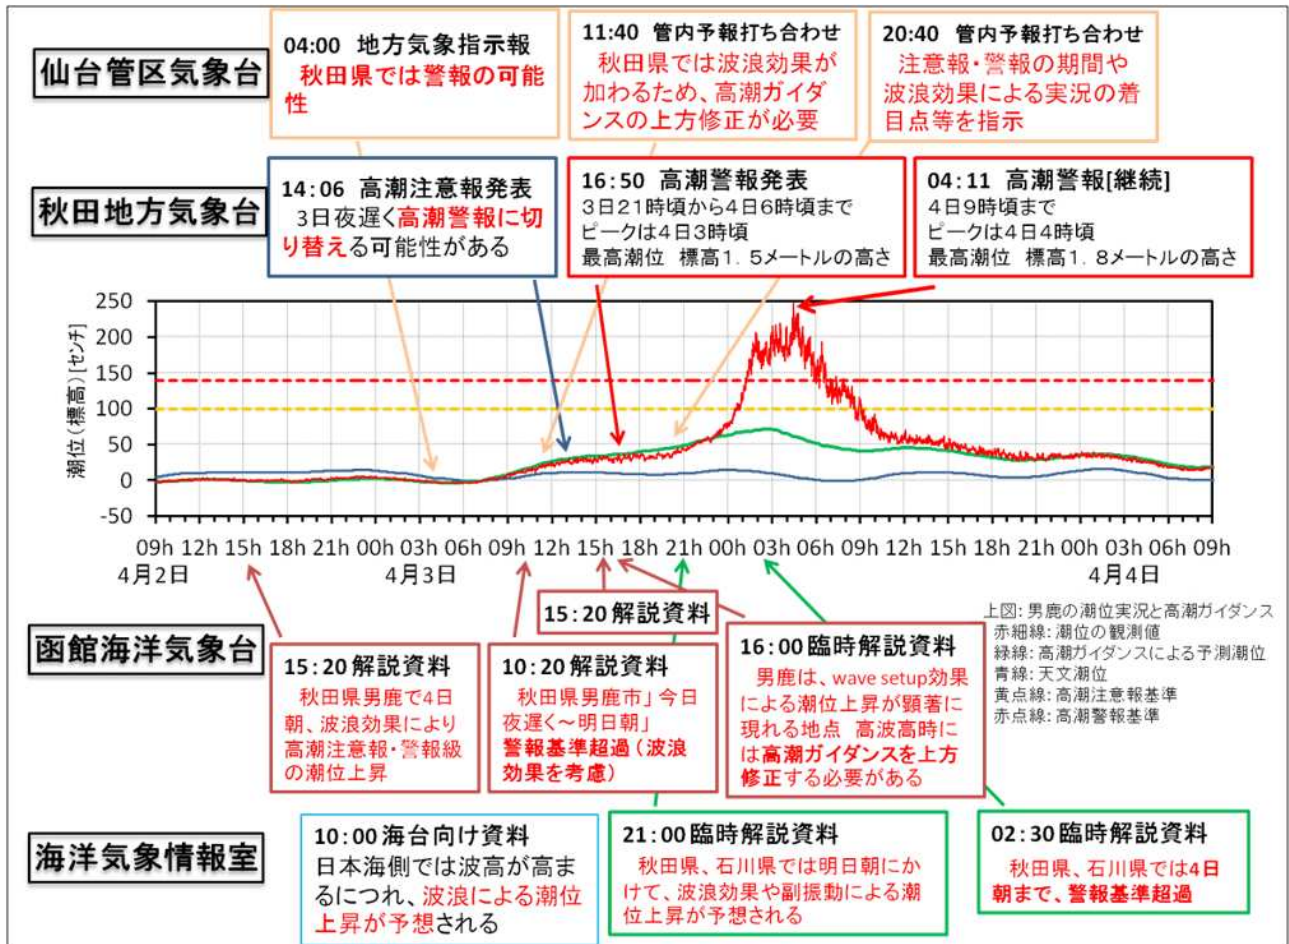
仙台管区気象台

04:00 地方気象指示報
秋田県では警報の可能性

11:40 管内予報打ち合わせ
秋田県では波浪効果が加わるため、高潮ガイダンスの上方修正が必要

20:40 管内予報打ち合わせ
注意報・警報の期間や波浪効果による実況の着目点等を指示

秋田地方気象台

14:06 高潮注意報発表
3日夜遅く高潮警報に切り替える可能性がある

16:50 高潮警報発表
3日21時頃から4日6時頃まで
ピークは4日3時頃
最高潮位 標高1.5メートルの高さ

04:11 高潮警報[継続]
4日9時頃まで
ピークは4日4時頃
最高潮位 標高1.8メートルの高さ

250
200
150
100
50
0
-50
潮位（標高）[センチ]

09h 12h 15h 18h 21h 00h 03h 06h 09h 12h 15h 18h 21h 00h 03h 06h 09h 12h 15h 18h 21h 00h 03h 06h 09h
4月2日 4月3日 4月4日

上図：男鹿の潮位実況と高潮ガイダンス
赤細線：潮位の観測値
緑線：高潮ガイダンスによる予測潮位
青線：天文潮位
黄点線：高潮注意報基準
赤点線：高潮警報基準

函館海洋気象台

15:20 解説資料

15:20 解説資料
秋田県男鹿で4日朝、波浪効果により高潮注意報・警報級の潮位上昇

10:20 解説資料
秋田県男鹿市」今日夜遅く～明日朝」警報基準超過（波浪効果を考慮）

16:00 臨時解説資料
男鹿は、wave setup効果による潮位上昇が顕著に現れる地点 高波高時には高潮ガイダンスを上方修正する必要がある

海洋気象情報室

10:00 海台向け資料
日本海側では波高が高まるにつれ、波浪による潮位上昇が予想される

21:00 臨時解説資料
秋田県、石川県では明日朝にかけて、波浪効果や副振動による潮位上昇が予想される

02:30 臨時解説資料
秋田県、石川県では4日朝まで、警報基準超過